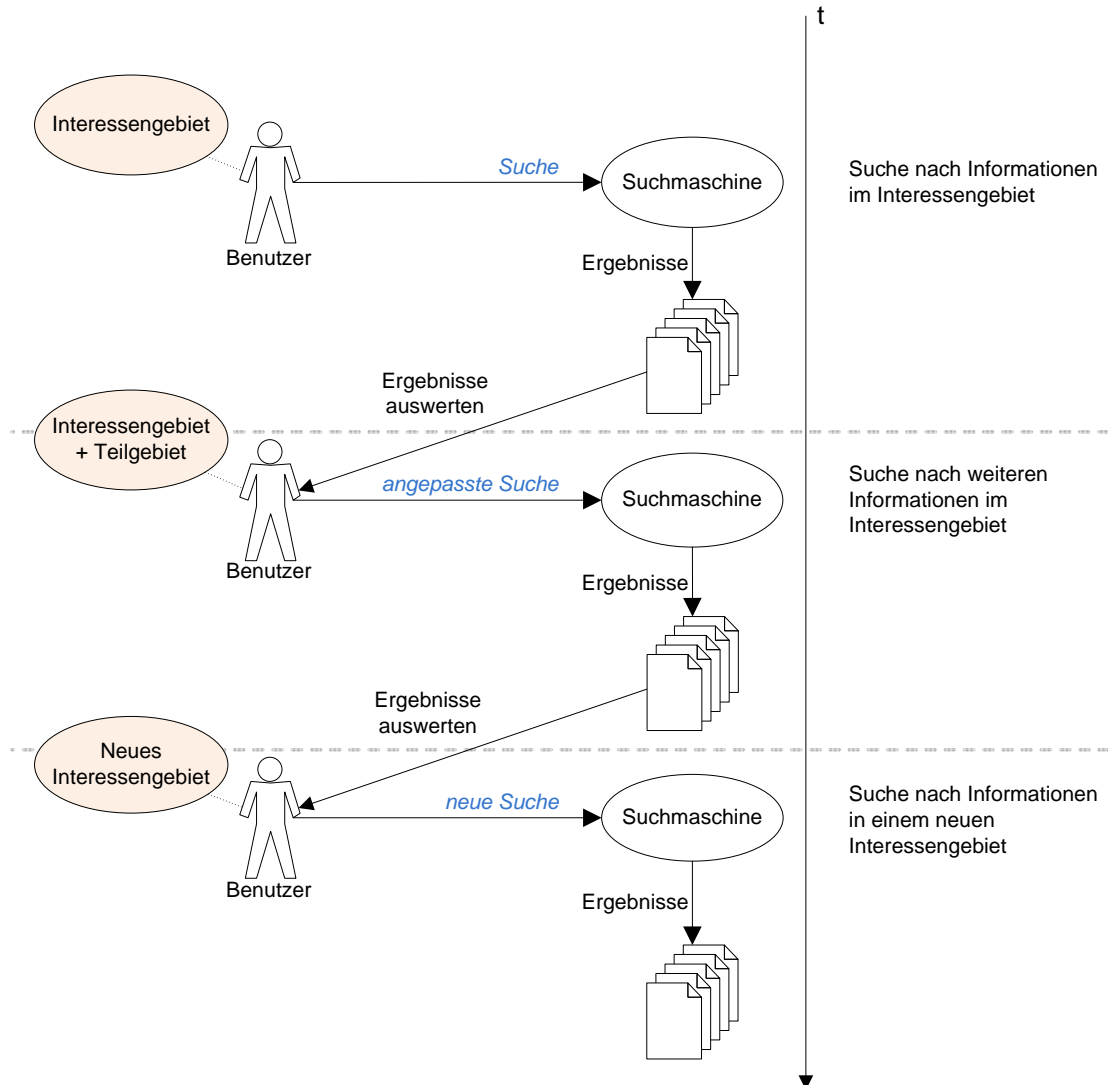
t

Interessengebiet

Suche

Suchmaschine

Suche nach Informationen im Interessengebiet

Benutzer

Ergebnisse

Ergebnisse auswerten

Interessengebiet + Teilgebiet

angepasste Suche

Suchmaschine

Suche nach weiteren Informationen im Interessengebiet

Benutzer

Ergebnisse

Ergebnisse auswerten

Neues Interessengebiet

neue Suche

Suchmaschine

Suche nach Informationen in einem neuen Interessengebiet

Benutzer

Ergebnisse